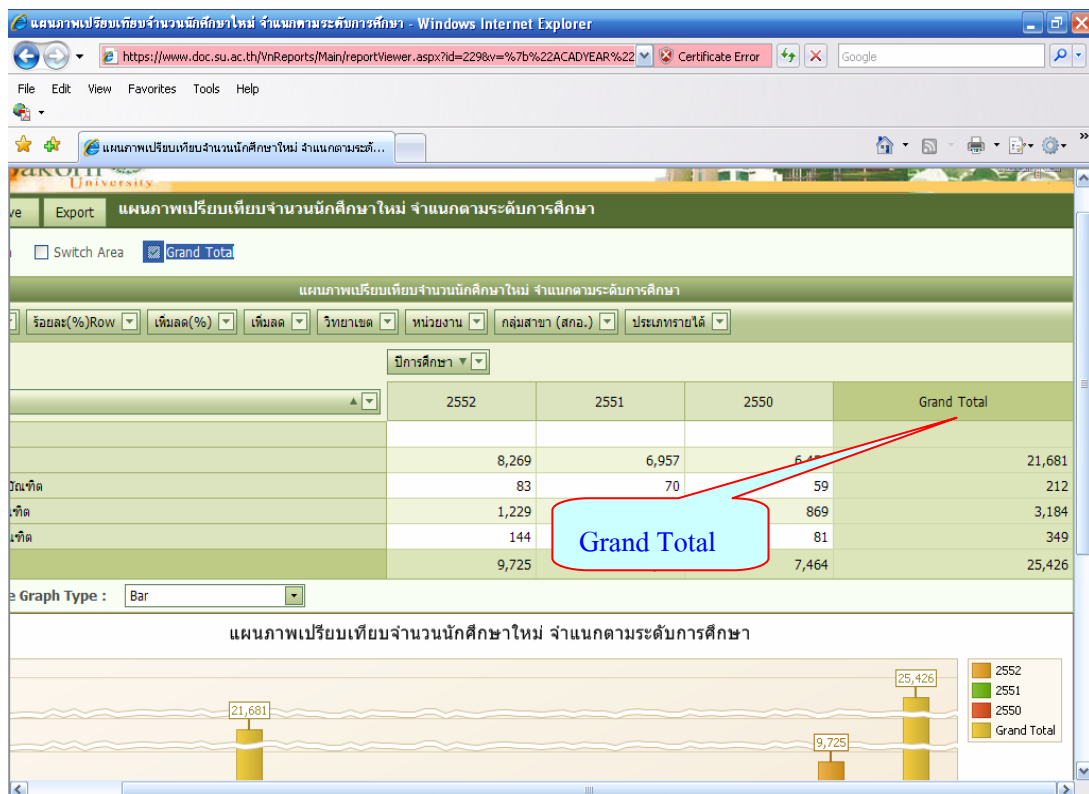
แผนภาพเปรียบเทียบจำนวนนักศึกษาใหม่ จำแนกตามระดับการศึกษา - Windows Internet Explorer

https://www.doc.su.ac.th/VnReports/Main/reportViewer.aspx?id=229&v=%7b%22ACADYEAR%22 Certificate Error Google

File Edit View Favorites Tools Help

แผนภาพเปรียบเทียบจำนวนนักศึกษาใหม่ จำแนกตามระดั...

University

ve Export แผนภาพเปรียบเทียบจำนวนนักศึกษาใหม่ จำแนกตามระดับการศึกษา

Switch Area Grand Total

แผนภาพเปรียบเทียบจำนวนนักศึกษาใหม่ จำแนกตามระดับการศึกษา

ร้อยละ(%)Row เพิ่มลด(%) เพิ่มลด วิทยาเขต หน่วยงาน กลุ่มสาขา (สกอ.) ประเภทรายได้

ปีการศึกษา

| | 2552 | 2551 | 2550 | Grand Total |
|---|---|---|---|---|
| | | | | |
| | 8,269 | 6,957 | 6,4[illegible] | 21,681 |
| ปัณฑิต | 83 | 70 | 59 | 212 |
| ทิต | 1,229 | | 869 | 3,184 |
| ทิต | 144 | | 81 | 349 |
| | 9,725 | | 7,464 | 25,426 |

Grand Total

e Graph Type : Bar

แผนภาพเปรียบเทียบจำนวนนักศึกษาใหม่ จำแนกตามระดับการศึกษา

21,681
9,725
25,426

2552
2551
2550
Grand Total